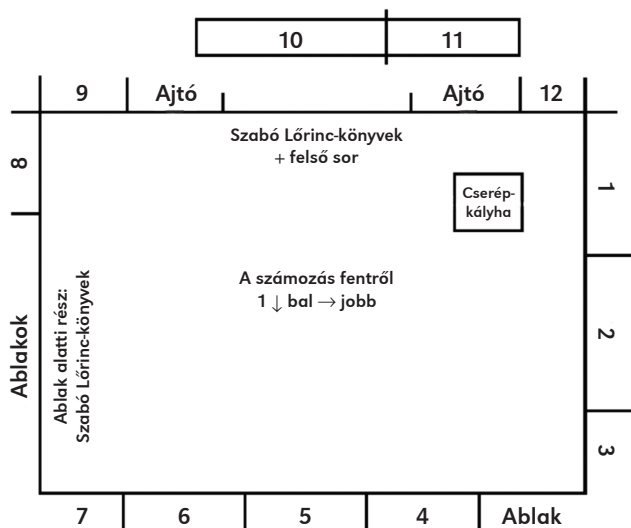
10
11

9
Ajtó
Ajtó
12

Szabó Lőrinc-könyvek
+ felső sor

8

1

Cserép-
kályha

A számozás fentről
1 $\downarrow$ bal $\rightarrow$ jobb

Ablakok

Ablak alatti rész:
Szabó Lőrinc-könyvek

2

3

7
6
5
4
Ablak